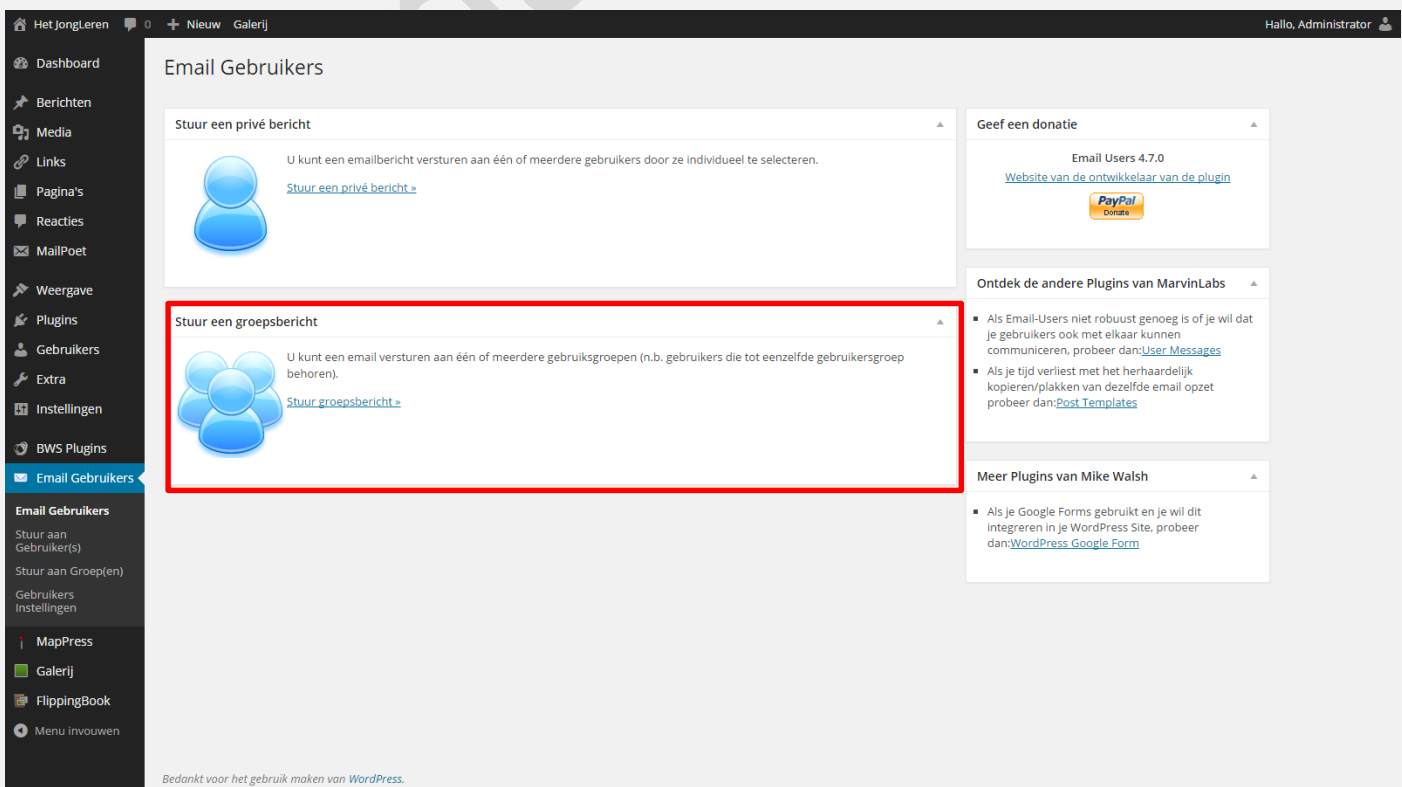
Het JongLeren 0 Nieuw Galerij

Hallo, Administrator

Dashboard
Berichten
Media
Links
Pagina's
Reacties
MailPoet
Weergave
Plugins
Gebruikers
Extra
Instellingen
BWS Plugins
Email Gebruikers
Email Gebruikers
Stuur aan Gebruiker(s)
Stuur aan Groep(en)
Gebruikers Instellingen
MapPress
Galerij
FlippingBook
Menu invouwen

Email Gebruikers

Stuur een privé bericht

U kunt een emailbericht versturen aan één of meerdere gebruikers door ze individueel te selecteren.

Stuur een privé bericht »

Stuur een groepsbericht

U kunt een email versturen aan één of meerdere gebruiksgroepen (n.b. gebruikers die tot eenzelfde gebruikersgroep behoren).

Stuur groepsbericht »

Geef een donatie

Email Users 4.7.0
Website van de ontwikkelaar van de plugin
PayPal Donate

Ontdek de andere Plugins van MarvinLabs

- Als Email-Users niet robuust genoeg is of je wil dat je gebruikers ook met elkaar kunnen communiceren, probeer dan:User Messages
- Als je tijd verliest met het herhaardelijk kopieren/plakken van dezelfde email opzet probeer dan:Post Templates

Meer Plugins van Mike Walsh

- Als je Google Forms gebruikt en je wil dit integreren in je WordPress Site, probeer dan:WordPress Google Form

Bedankt voor het gebruik maken van WordPress.